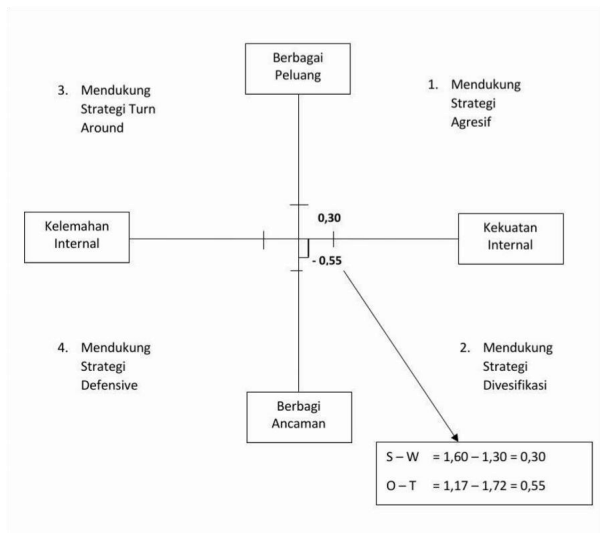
Berbagai Peluang

3. Mendukung Strategi Turn Around

1. Mendukung Strategi Agresif

Kelemahan Internal

0,30

Kekuatan Internal

- 0,55

4. Mendukung Strategi Defensive

2. Mendukung Strategi Divesifikasi

Berbagi Ancaman

S – W = 1,60 – 1,30 = 0,30

O – T = 1,17 – 1,72 = 0,55